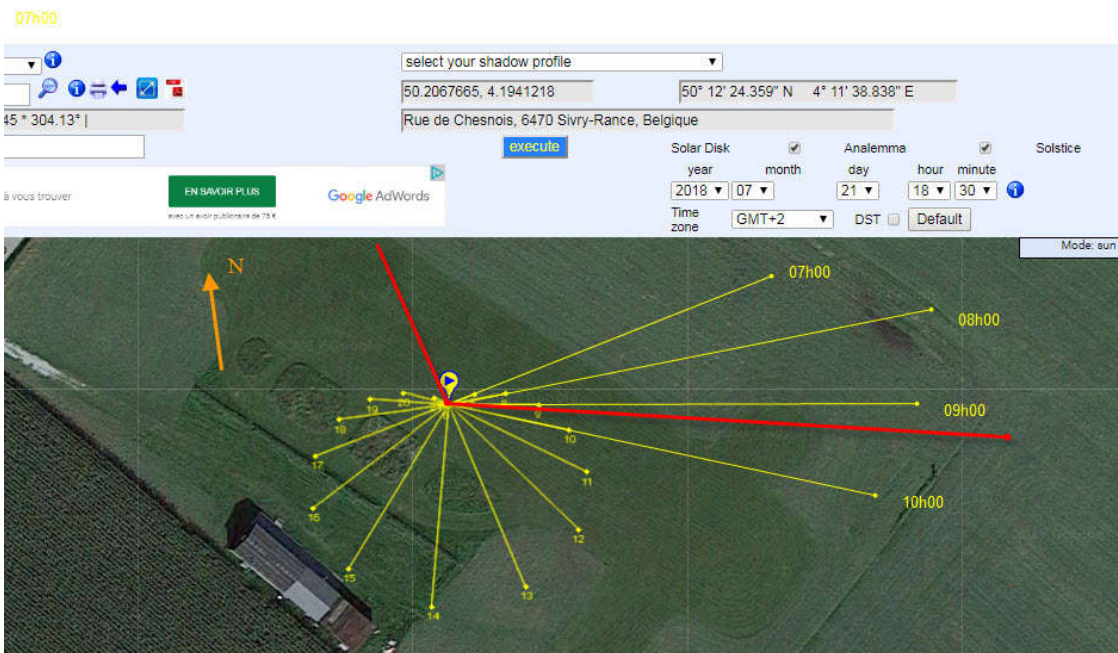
07h00

select your shadow profile

50.2067665, 4.1941218

50° 12' 24.359" N 4° 11' 38.838" E

45 * 304.13° |

Rue de Chesnois, 6470 Sivry-Rance, Belgique

execute

Solar Disk Analemma Solstice

year month day hour minute

2018 07 21 18 30

à vous trouver

EN SAVOIR PLUS

avec un avoir publicitaire de 75 €

Google AdWords

Time zone GMT+2 DST Default

Mode: sun

N

07h00

08h00

09h00

10h00

19

20

18

17

16

15

14

13

12

11

10

9

8